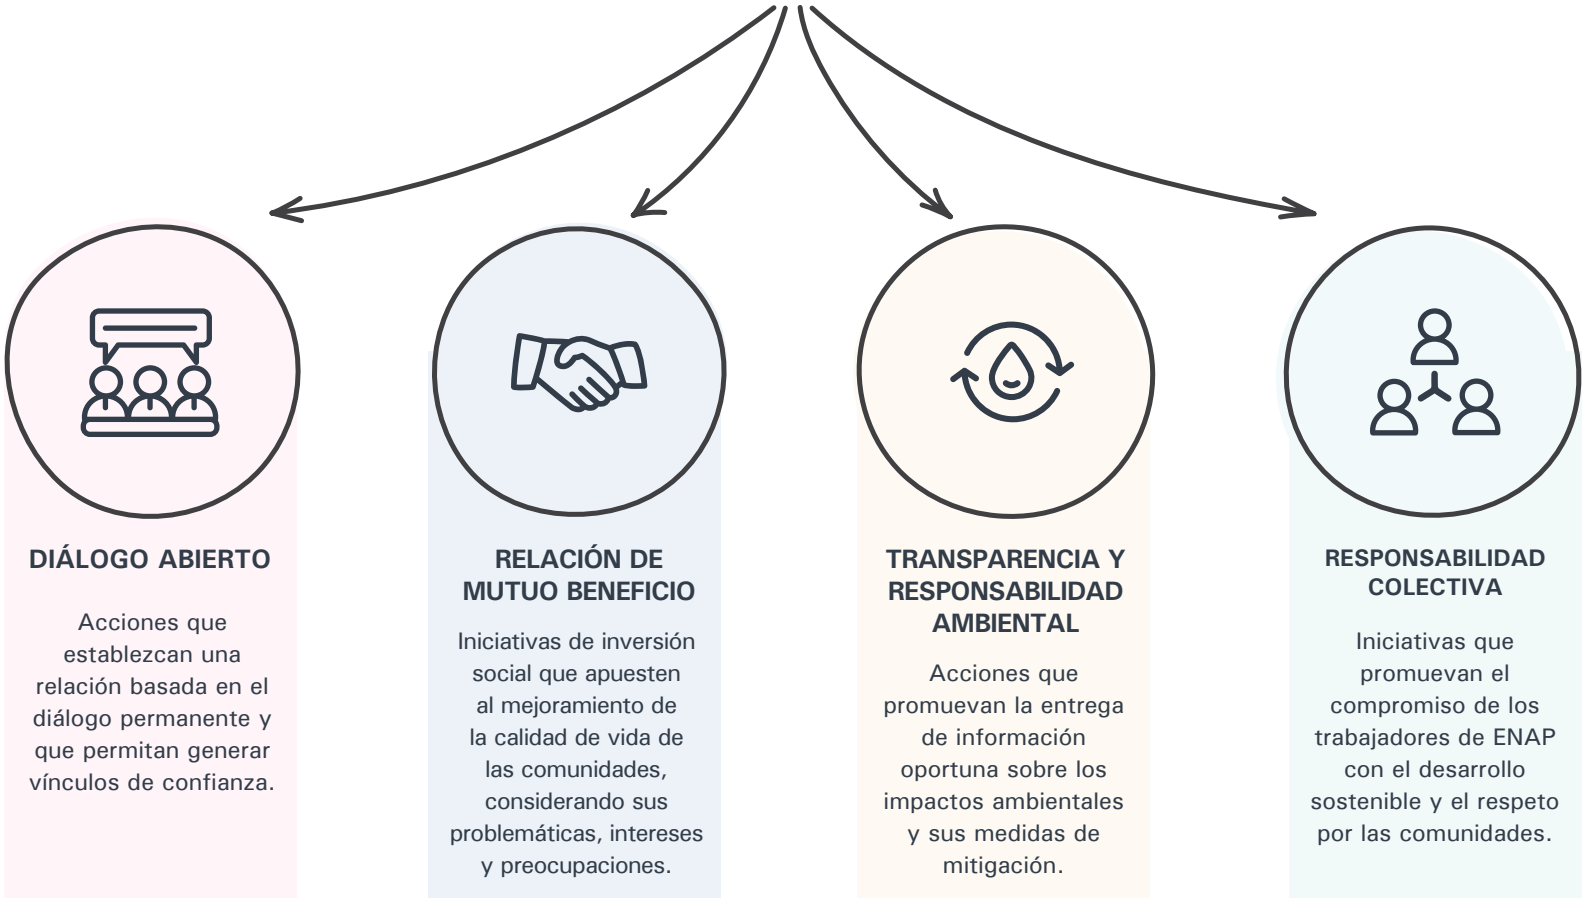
DIÁLOGO ABIERTO

Acciones que establezcan una relación basada en el diálogo permanente y que permitan generar vínculos de confianza.

RELACIÓN DE MUTUO BENEFICIO

Iniciativas de inversión social que apuesten al mejoramiento de la calidad de vida de las comunidades, considerando sus problemáticas, intereses y preocupaciones.

TRANSPARENCIA Y RESPONSABILIDAD AMBIENTAL

Acciones que promuevan la entrega de información oportuna sobre los impactos ambientales y sus medidas de mitigación.

RESPONSABILIDAD COLECTIVA

Iniciativas que promuevan el compromiso de los trabajadores de ENAP con el desarrollo sostenible y el respeto por las comunidades.